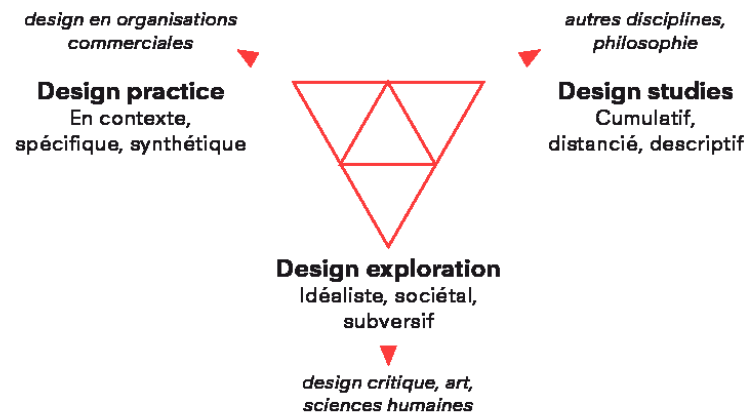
design en organisations commerciales

autres disciplines, philosophie

Design practice
En contexte, spécifique, synthétique

Design studies
Cumulatif, distancié, descriptif

Design exploration
Idéaliste, sociétal, subversif

design critique, art, sciences humaines